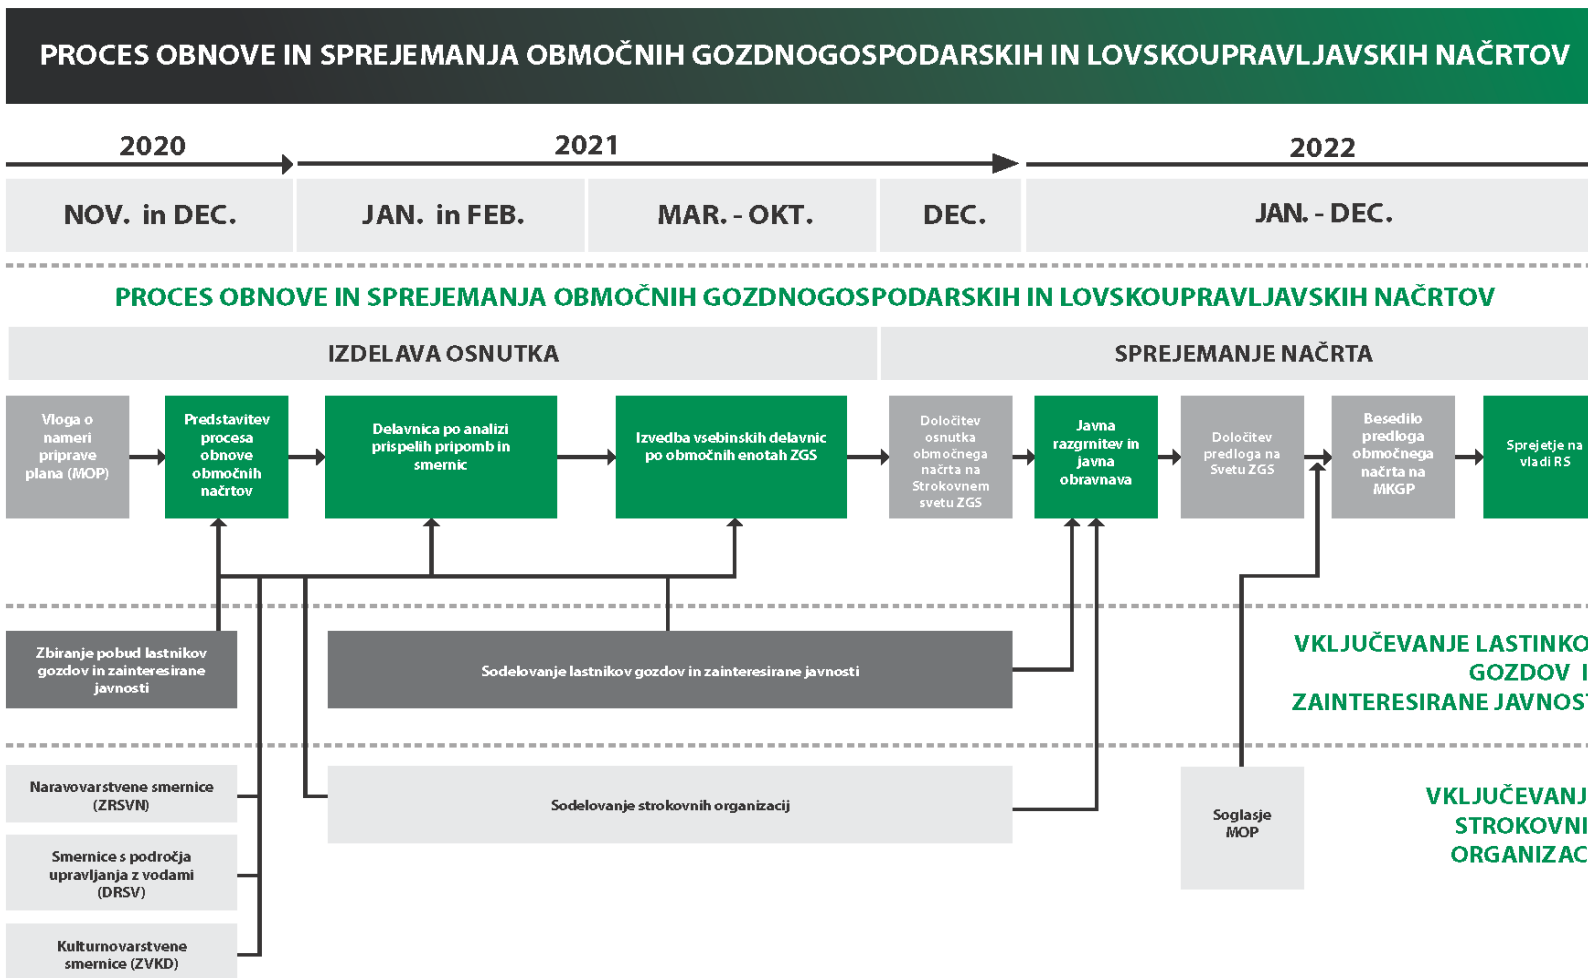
PROCES OBNOVE IN SPREJEMANJA OBMOČNIH GOZDNOGOSPODARSKIH IN LOVSKOUPRAVLJAVSKIH NAČRTOV

2020

2021

2022

NOV. in DEC.

JAN. in FEB.

MAR. - OKT.

DEC.

JAN. - DEC.

PROCES OBNOVE IN SPREJEMANJA OBMOČNIH GOZDNOGOSPODARSKIH IN LOVSKOUPRAVLJAVSKIH NAČRTOV

IZDELAVA OSNUTKA

SPREJEMANJE NAČRTA

Vloga o nameri priprave plana (MOP)

Predstavitev procesa obnove območnih načrtov

Delavnica po analizi prispelih pripomb in smernic

Izvedba vsebinskih delavnic po območnih enotah ZGS

Določitev osnutka območnega načrta na Strokovnem svetu ZGS

Javna razgrnitev in javna obravnava

Določitev predloga na Svetu ZGS

Besedilo predloga območnega načrta na MKGP

Sprejetje na vladi RS

Zbiranje pobud lastnikov gozdov in zainteresirane javnosti

Sodelovanje lastnikov gozdov in zainteresirane javnosti

VKLJUČEVANJE LASTINKO GOZDOV I ZAINTERESIRANE JAVNOS

Naravovarstvene smernice (ZRSVN)

Smernice s področja upravljanja z vodami (DRSV)

Kulturnovarstvene smernice (ZVKD)

Sodelovanje strokovnih organizacij

Soglasje MOP

VKLJUČEVANJ STROKOVNI ORGANIZAC